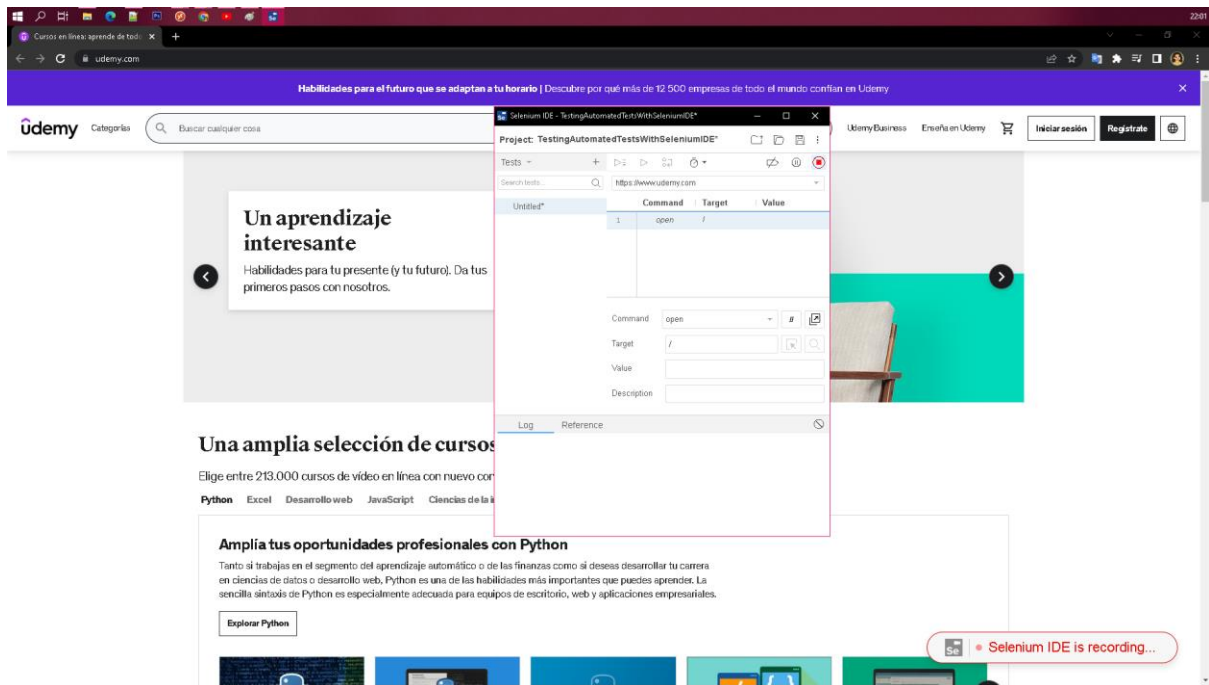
22:01

Cursos en línea: aprende de todo
udemy.com

Habilidades para el futuro que se adaptan a tu horario | Descubre por qué más de 12 500 empresas de todo el mundo confían en Udemy

ûdemy Categorías Buscar cualquier cosa

Udemy Business Enseña en Udemy Iniciar sesión Regístrate

Selenium IDE - TestingAutomatedTestsWithSeleniumIDE*

Project: TestingAutomatedTestsWithSeleniumIDE*

Tests
Search tests...
https://www.udemy.com
Untitled*

| | Command | Target | Value |
|---|---|---|---|
| 1 | open | / | |

Command open
Target /
Value
Description

Log Reference

Un aprendizaje interesante

Habilidades para tu presente (y tu futuro). Da tus primeros pasos con nosotros.

Una amplia selección de cursos

Elige entre 213.000 cursos de vídeo en línea con nuevo con

Python Excel Desarrollo web JavaScript Ciencias de la i

Amplía tus oportunidades profesionales con Python

Tanto si trabajas en el segmento del aprendizaje automático o de las finanzas como si deseas desarrollar tu carrera en ciencias de datos o desarrollo web, Python es una de las habilidades más importantes que puedes aprender. La sencilla sintaxis de Python es especialmente adecuada para equipos de escritorio, web y aplicaciones empresariales.

Explorar Python

Se Selenium IDE is recording...